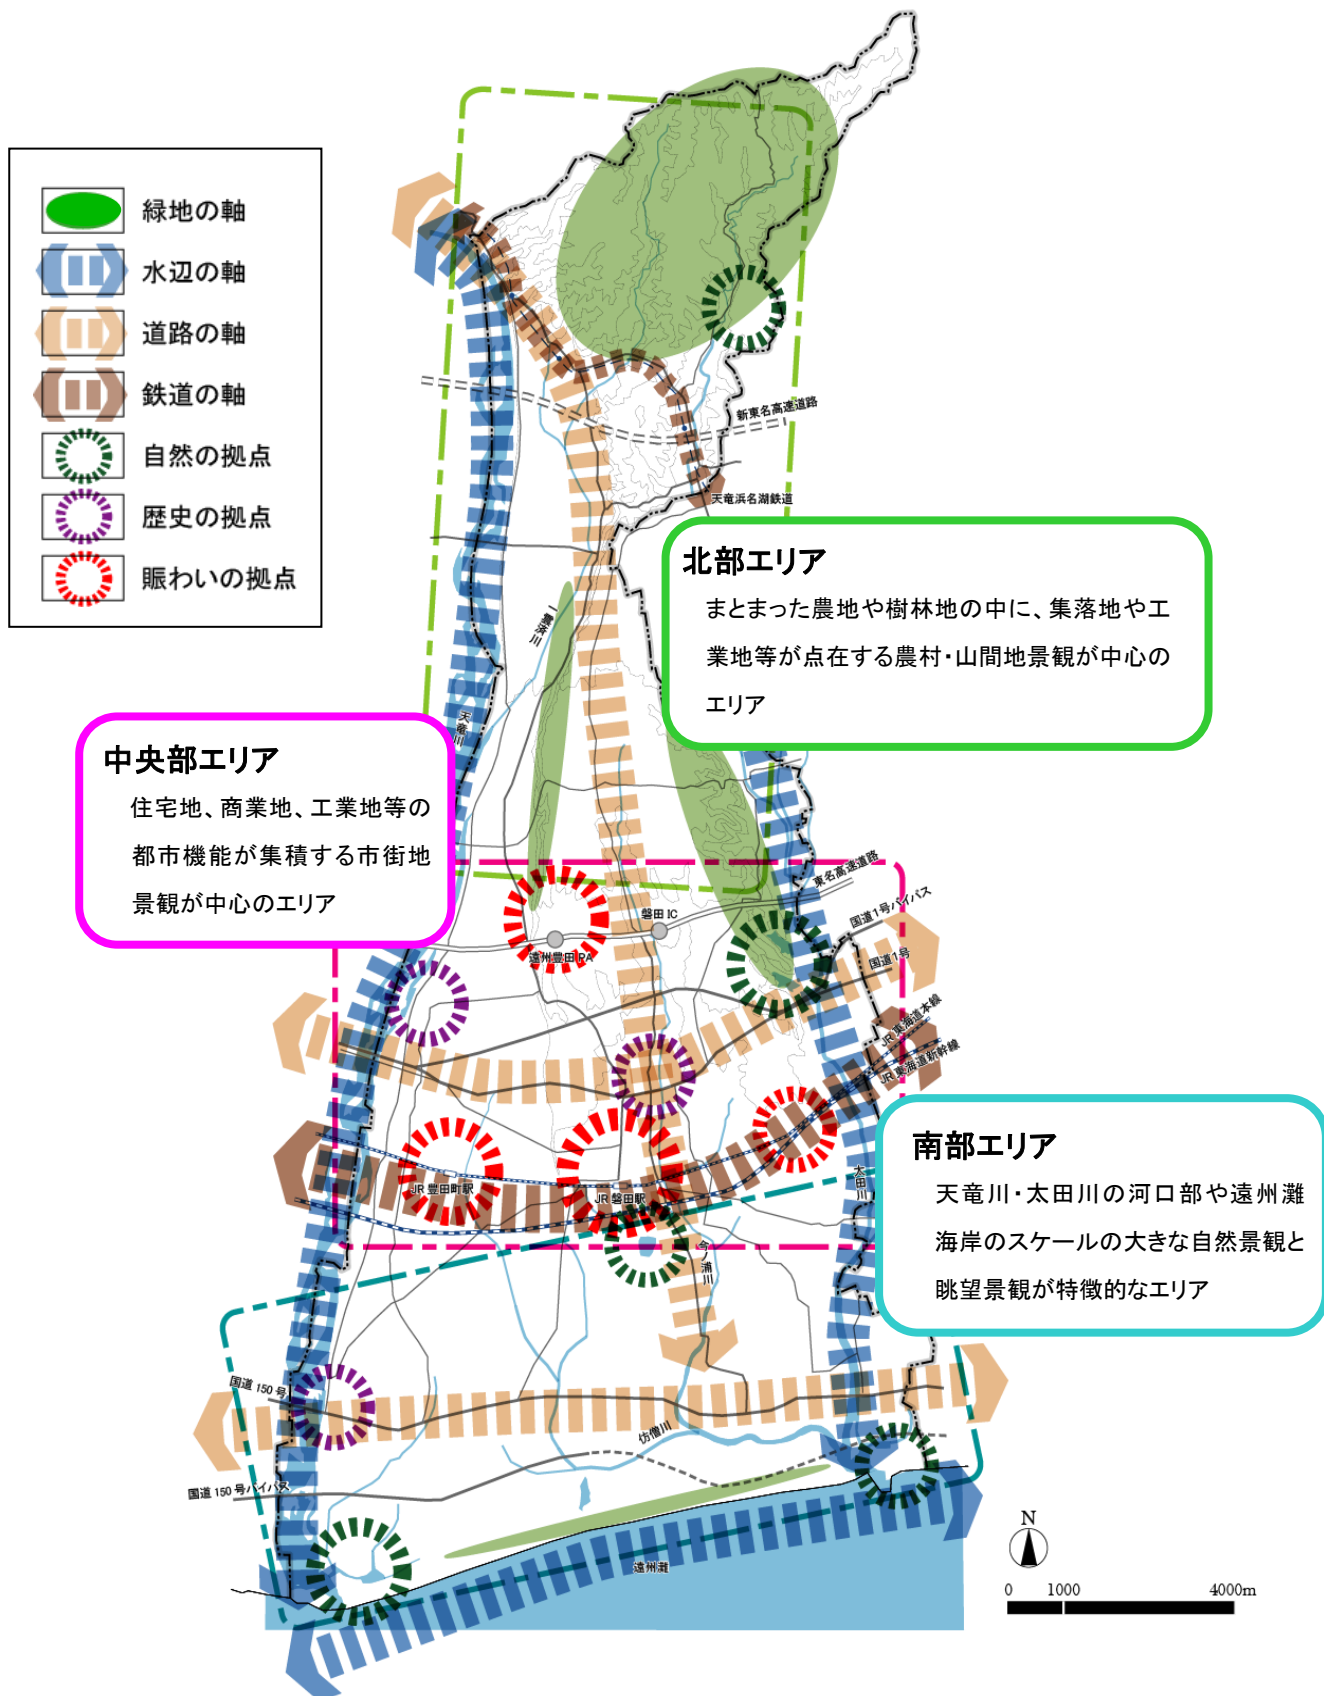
緑地の軸
水辺の軸
道路の軸
鉄道の軸
自然の拠点
歴史の拠点
賑わいの拠点

新東名高速道路
天竜浜名湖鉄道

北部エリア
まとまった農地や樹林地の中に、集落地や工業地等が点在する農村・山間地景観が中心のエリア

一雲済川
天竜川

中央部エリア
住宅地、商業地、工業地等の都市機能が集積する市街地景観が中心のエリア

東名高速道路
国道1号バイパス
磐田 IC
遠州豊田 PA
国道1号
JR東海道本線
JR東海道新幹線
JR豊田町駅
JR磐田駅
今ノ浦川
太田川

南部エリア
天竜川・太田川の河口部や遠州灘海岸のスケールの大きな自然景観と眺望景観が特徴的なエリア

国道 150 号
仿僧川
国道 150 号バイパス
遠州灘

N
0 1000 4000m